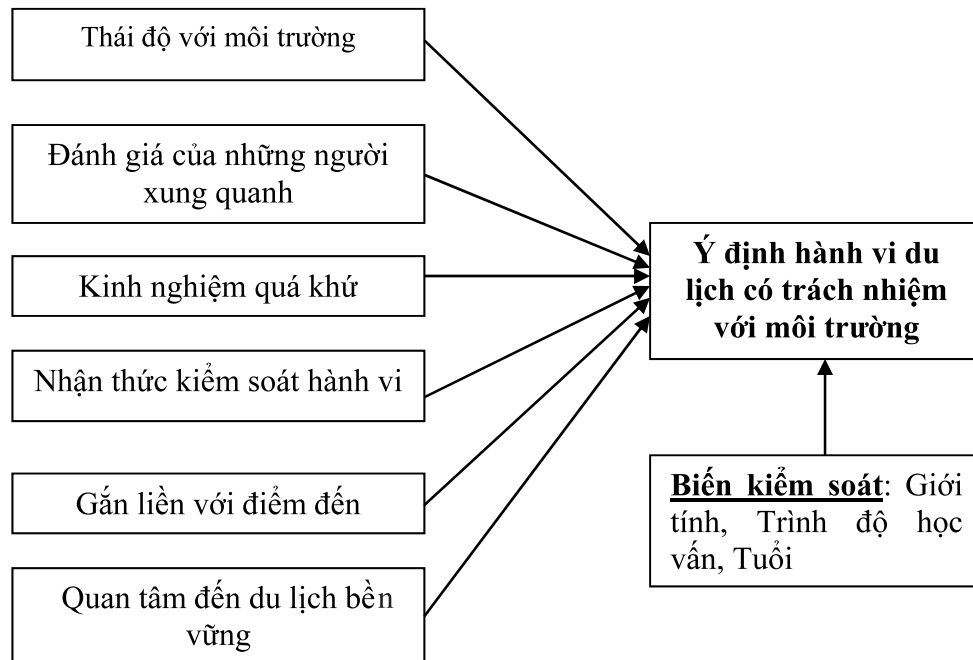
Thái độ với môi trường

Đánh giá của những người xung quanh

Kinh nghiệm quá khứ

Nhận thức kiểm soát hành vi

Gắn liền với điểm đến

Quan tâm đến du lịch bền vững

Ý định hành vi du lịch có trách nhiệm với môi trường

Biến kiểm soát: Giới tính, Trình độ học vấn, Tuổi